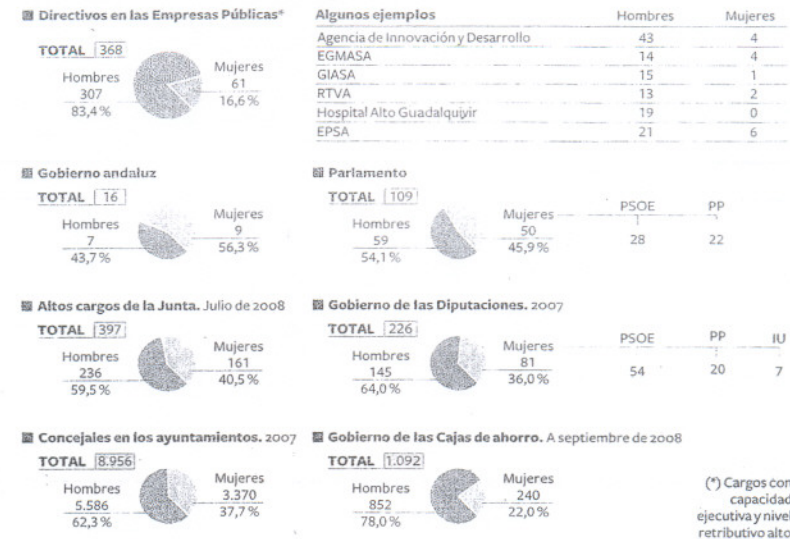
Directivos en las Empresas Públicas*

TOTAL 368

Hombres 307 83,4 %

Mujeres 61 16,6 %

| Algunos ejemplos | Hombres | Mujeres |
|---|---|---|
| Agencia de Innovación y Desarrollo | 43 | 4 |
| EGMASA | 14 | 4 |
| GIASA | 15 | 1 |
| RTVA | 13 | 2 |
| Hospital Alto Guadalquivir | 19 | 0 |
| EPSA | 21 | 6 |

Gobierno andaluz

TOTAL 16

Hombres 7 43,7 %

Mujeres 9 56,3 %

Parlamento

TOTAL 109

Hombres 59 54,1 %

Mujeres 50 45,9 %

PSOE 28

PP 22

Altos cargos de la Junta. Julio de 2008

TOTAL 397

Hombres 236 59,5 %

Mujeres 161 40,5 %

Gobierno de las Diputaciones. 2007

TOTAL 226

Hombres 145 64,0 %

Mujeres 81 36,0 %

PSOE 54

PP 20

IU 7

Concejales en los ayuntamientos. 2007

TOTAL 8.956

Hombres 5.586 62,3 %

Mujeres 3.370 37,7 %

Gobierno de las Cajas de ahorro. A septiembre de 2008

TOTAL 1.092

Hombres 852 78,0 %

Mujeres 240 22,0 %

(*) Cargos con capacidad ejecutiva y nivel retributivo alto